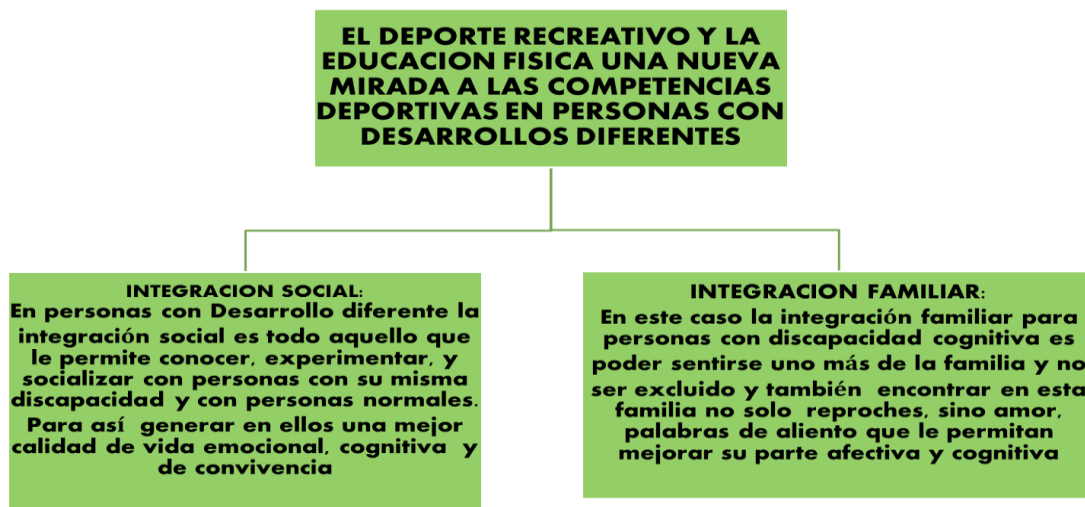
EL DEPORTE RECREATIVO Y LA EDUCACION FISICA UNA NUEVA MIRADA A LAS COMPETENCIAS DEPORTIVAS EN PERSONAS CON DESARROLLOS DIFERENTES

INTEGRACION SOCIAL:
En personas con Desarrollo diferente la integración social es todo aquello que le permite conocer, experimentar, y socializar con personas con su misma discapacidad y con personas normales.
Para así generar en ellos una mejor calidad de vida emocional, cognitiva y de convivencia

INTEGRACION FAMILIAR:
En este caso la integración familiar para personas con discapacidad cognitiva es poder sentirse uno más de la familia y no ser excluido y también encontrar en esta familia no solo reproches, sino amor, palabras de aliento que le permitan mejorar su parte afectiva y cognitiva